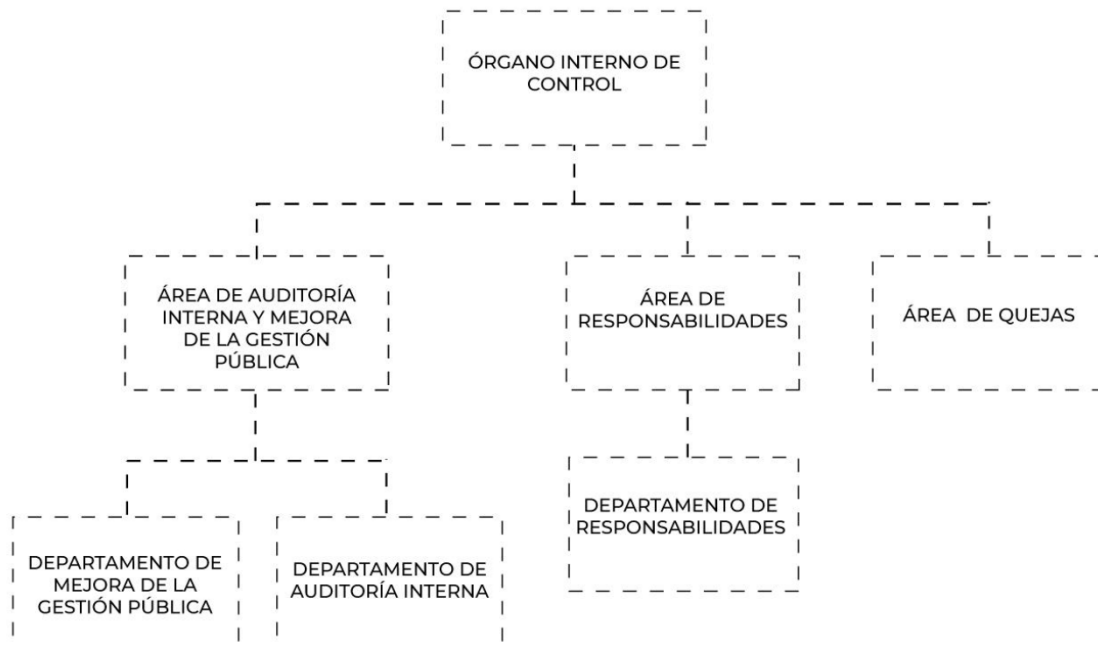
ÓRGANO INTERNO DE CONTROL

ÁREA DE AUDITORÍA INTERNA Y MEJORA DE LA GESTIÓN PÚBLICA

ÁREA DE RESPONSABILIDADES

ÁREA DE QUEJAS

DEPARTAMENTO DE MEJORA DE LA GESTIÓN PÚBLICA

DEPARTAMENTO DE AUDITORÍA INTERNA

DEPARTAMENTO DE RESPONSABILIDADES